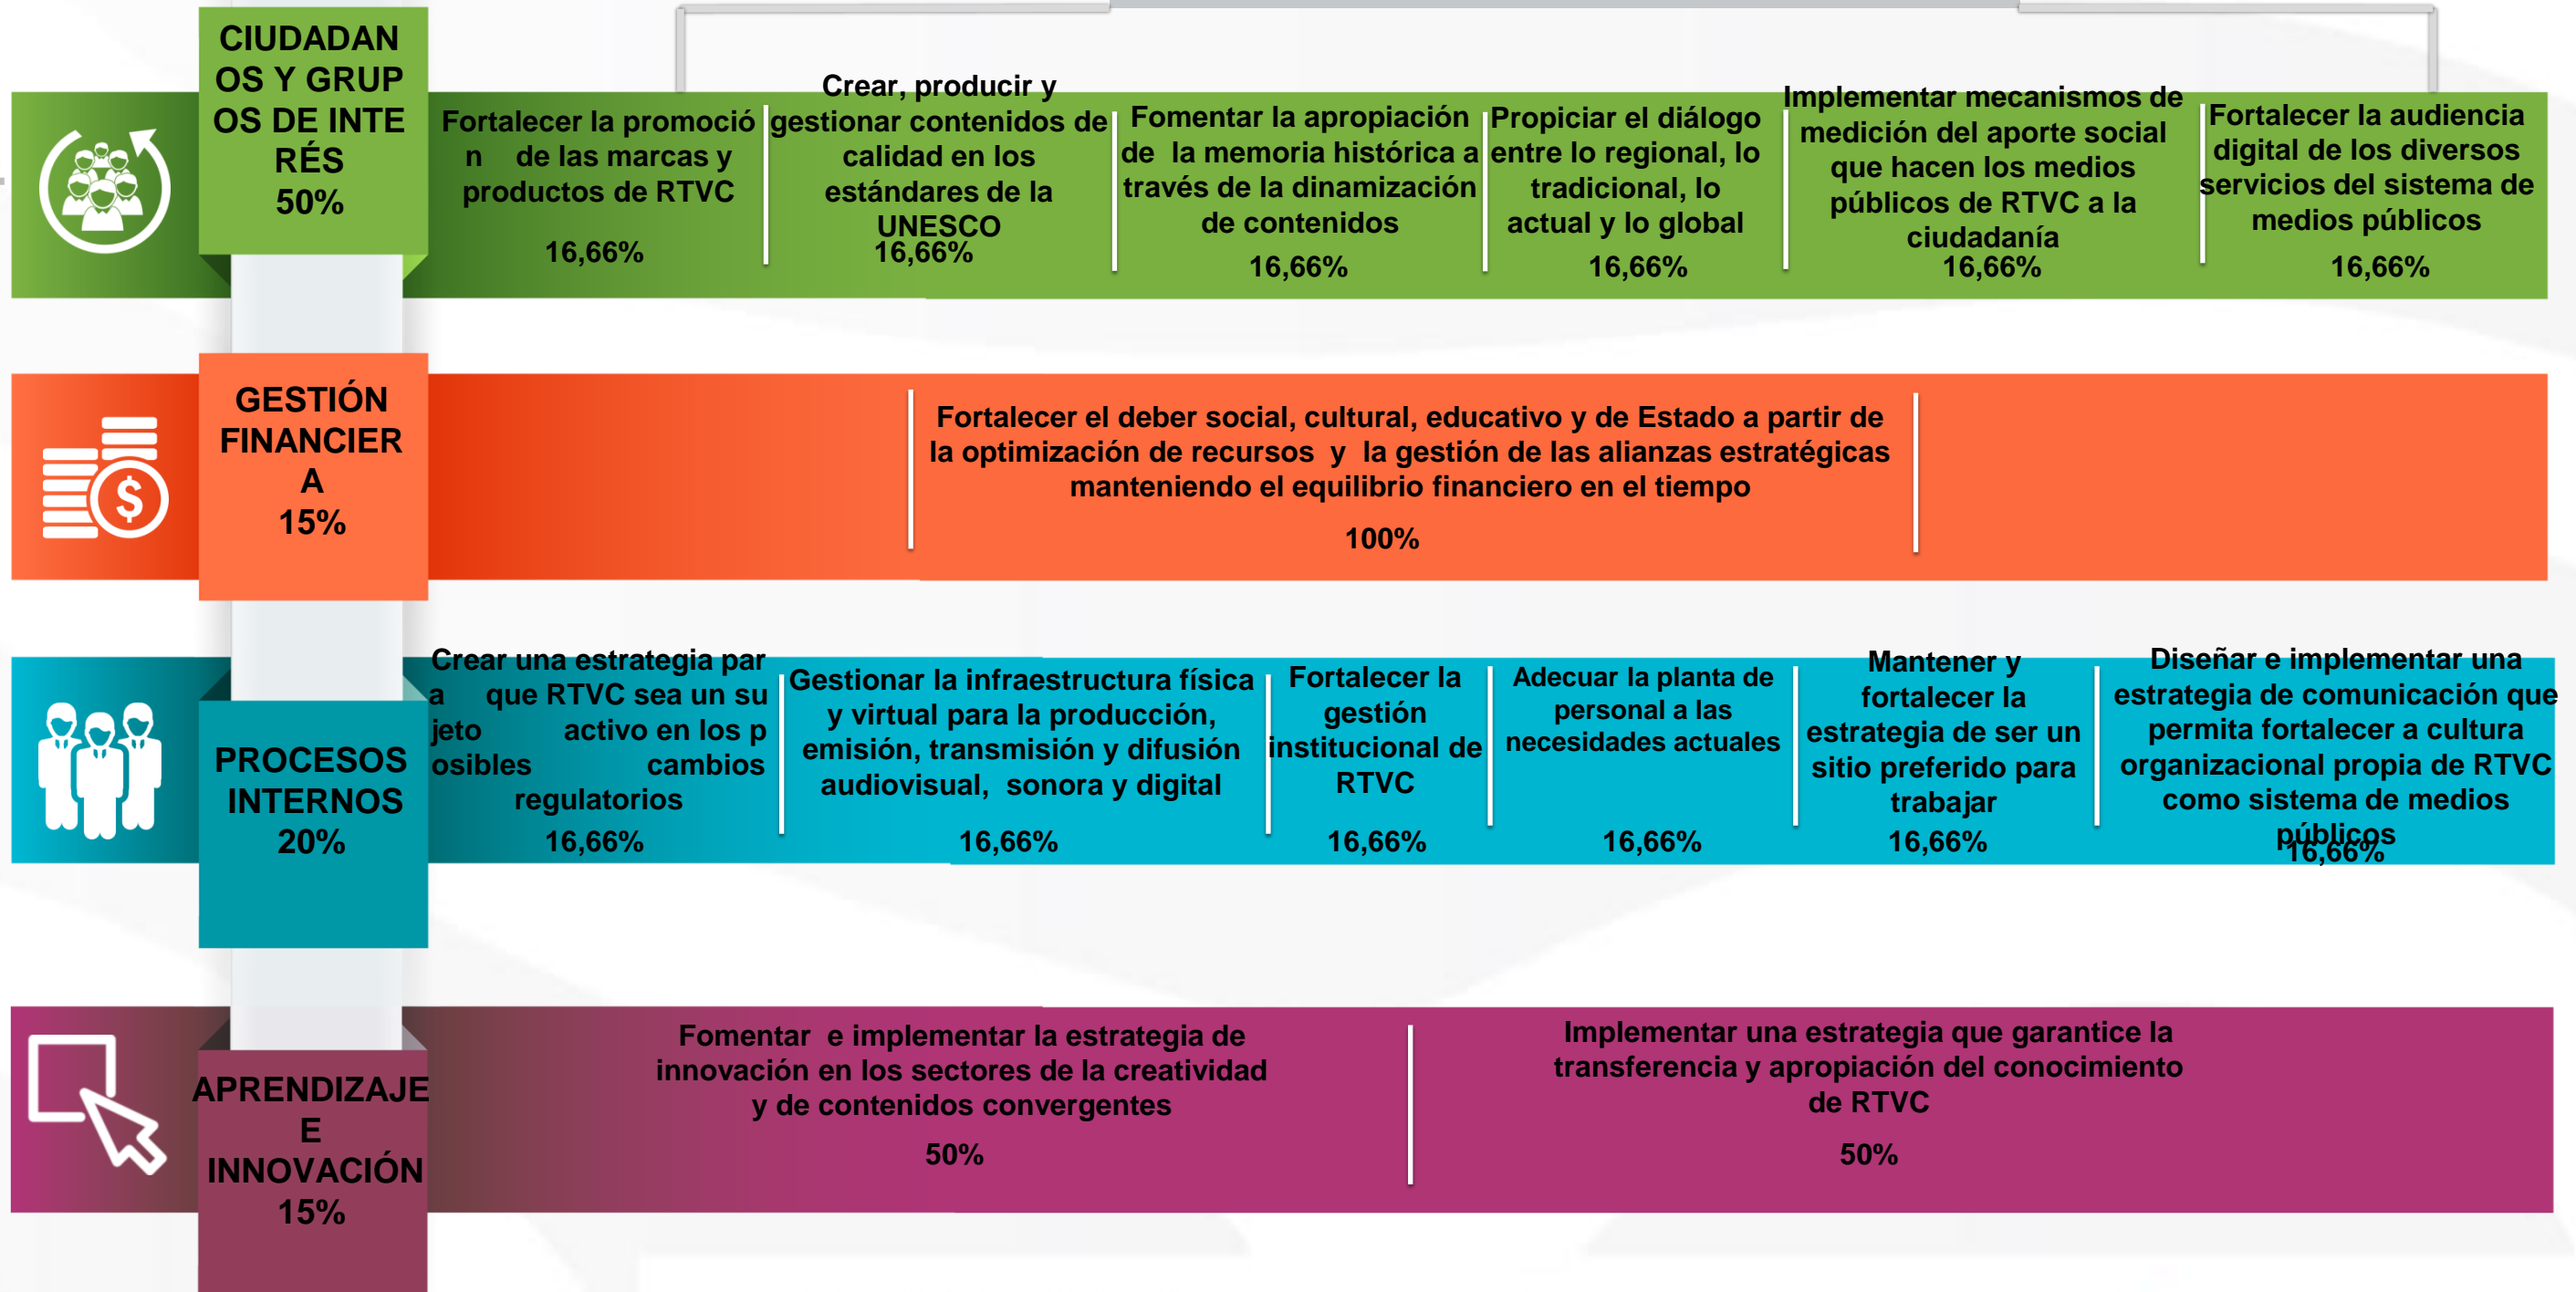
CIUDADANOS Y GRUPOS DE INTERÉS
50%

Fortalecer la promoción de las marcas y productos de RTVC
16,66%

Crear, producir y gestionar contenidos de calidad en los estándares de la UNESCO
16,66%

Fomentar la apropiación de la memoria histórica a través de la dinamización de contenidos
16,66%

Propiciar el diálogo entre lo regional, lo tradicional, lo actual y lo global
16,66%

Implementar mecanismos de medición del aporte social que hacen los medios públicos de RTVC a la ciudadanía
16,66%

Fortalecer la audiencia digital de los diversos servicios del sistema de medios públicos
16,66%

GESTIÓN FINANCIERA
15%

Fortalecer el deber social, cultural, educativo y de Estado a partir de la optimización de recursos y la gestión de las alianzas estratégicas manteniendo el equilibrio financiero en el tiempo
100%

PROCESOS INTERNOS
20%

Crear una estrategia para que RTVC sea un sujeto activo en los posibles cambios regulatorios
16,66%

Gestionar la infraestructura física y virtual para la producción, emisión, transmisión y difusión audiovisual, sonora y digital
16,66%

Fortalecer la gestión institucional de RTVC
16,66%

Adecuar la planta de personal a las necesidades actuales
16,66%

Mantener y fortalecer la estrategia de ser un sitio preferido para trabajar
16,66%

Diseñar e implementar una estrategia de comunicación que permita fortalecer a cultura organizacional propia de RTVC como sistema de medios públicos
16,66%

APRENDIZAJE E INNOVACIÓN
15%

Fomentar e implementar la estrategia de innovación en los sectores de la creatividad y de contenidos convergentes
50%

Implementar una estrategia que garantice la transferencia y apropiación del conocimiento de RTVC
50%